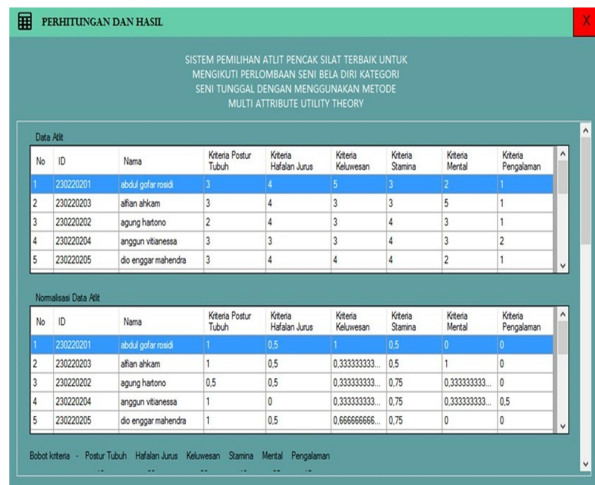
PERHITUNGAN DAN HASIL

X

SISTEM PEMILIHAN ATLIT PENCAK SILAT TERBAIK UNTUK MENGIKUTI PERLOMBAAN SENI BELA DIRI KATEGORI SENI TUNGGAL DENGAN MENGGUNAKAN METODE MULTI ATTRIBUTE UTILITY THEORY

Data Atlit

| No | ID | Nama | Kriteria Postur Tubuh | Kriteria Hafalan Jurus | Kriteria Keluwesan | Kriteria Stamina | Kriteria Mental | Kriteria Pengalaman |
|---|---|---|---|---|---|---|---|---|
| 1 | 230220201 | abdul gofar rosidi | 3 | 4 | 5 | 3 | 2 | 1 |
| 2 | 230220203 | alfian ahkam | 3 | 4 | 3 | 3 | 5 | 1 |
| 3 | 230220202 | agung hartono | 2 | 4 | 3 | 4 | 3 | 1 |
| 4 | 230220204 | anggun vitianessa | 3 | 3 | 3 | 4 | 3 | 2 |
| 5 | 230220205 | dio enggar mahendra | 3 | 4 | 4 | 4 | 2 | 1 |

Normalisasi Data Atlit

| No | ID | Nama | Kriteria Postur Tubuh | Kriteria Hafalan Jurus | Kriteria Keluwesan | Kriteria Stamina | Kriteria Mental | Kriteria Pengalaman |
|---|---|---|---|---|---|---|---|---|
| 1 | 230220201 | abdul gofar rosidi | 1 | 0,5 | 1 | 0,5 | 0 | 0 |
| 2 | 230220203 | alfian ahkam | 1 | 0,5 | 0,333333333... | 0,5 | 1 | 0 |
| 3 | 230220202 | agung hartono | 0,5 | 0,5 | 0,333333333... | 0,75 | 0,333333333... | 0 |
| 4 | 230220204 | anggun vitianessa | 1 | 0 | 0,333333333... | 0,75 | 0,333333333... | 0,5 |
| 5 | 230220205 | dio enggar mahendra | 1 | 0,5 | 0,666666666... | 0,75 | 0 | 0 |

Bobot kriteria - Postur Tubuh Hafalan Jurus Keluwesan Stamina Mental Pengalaman